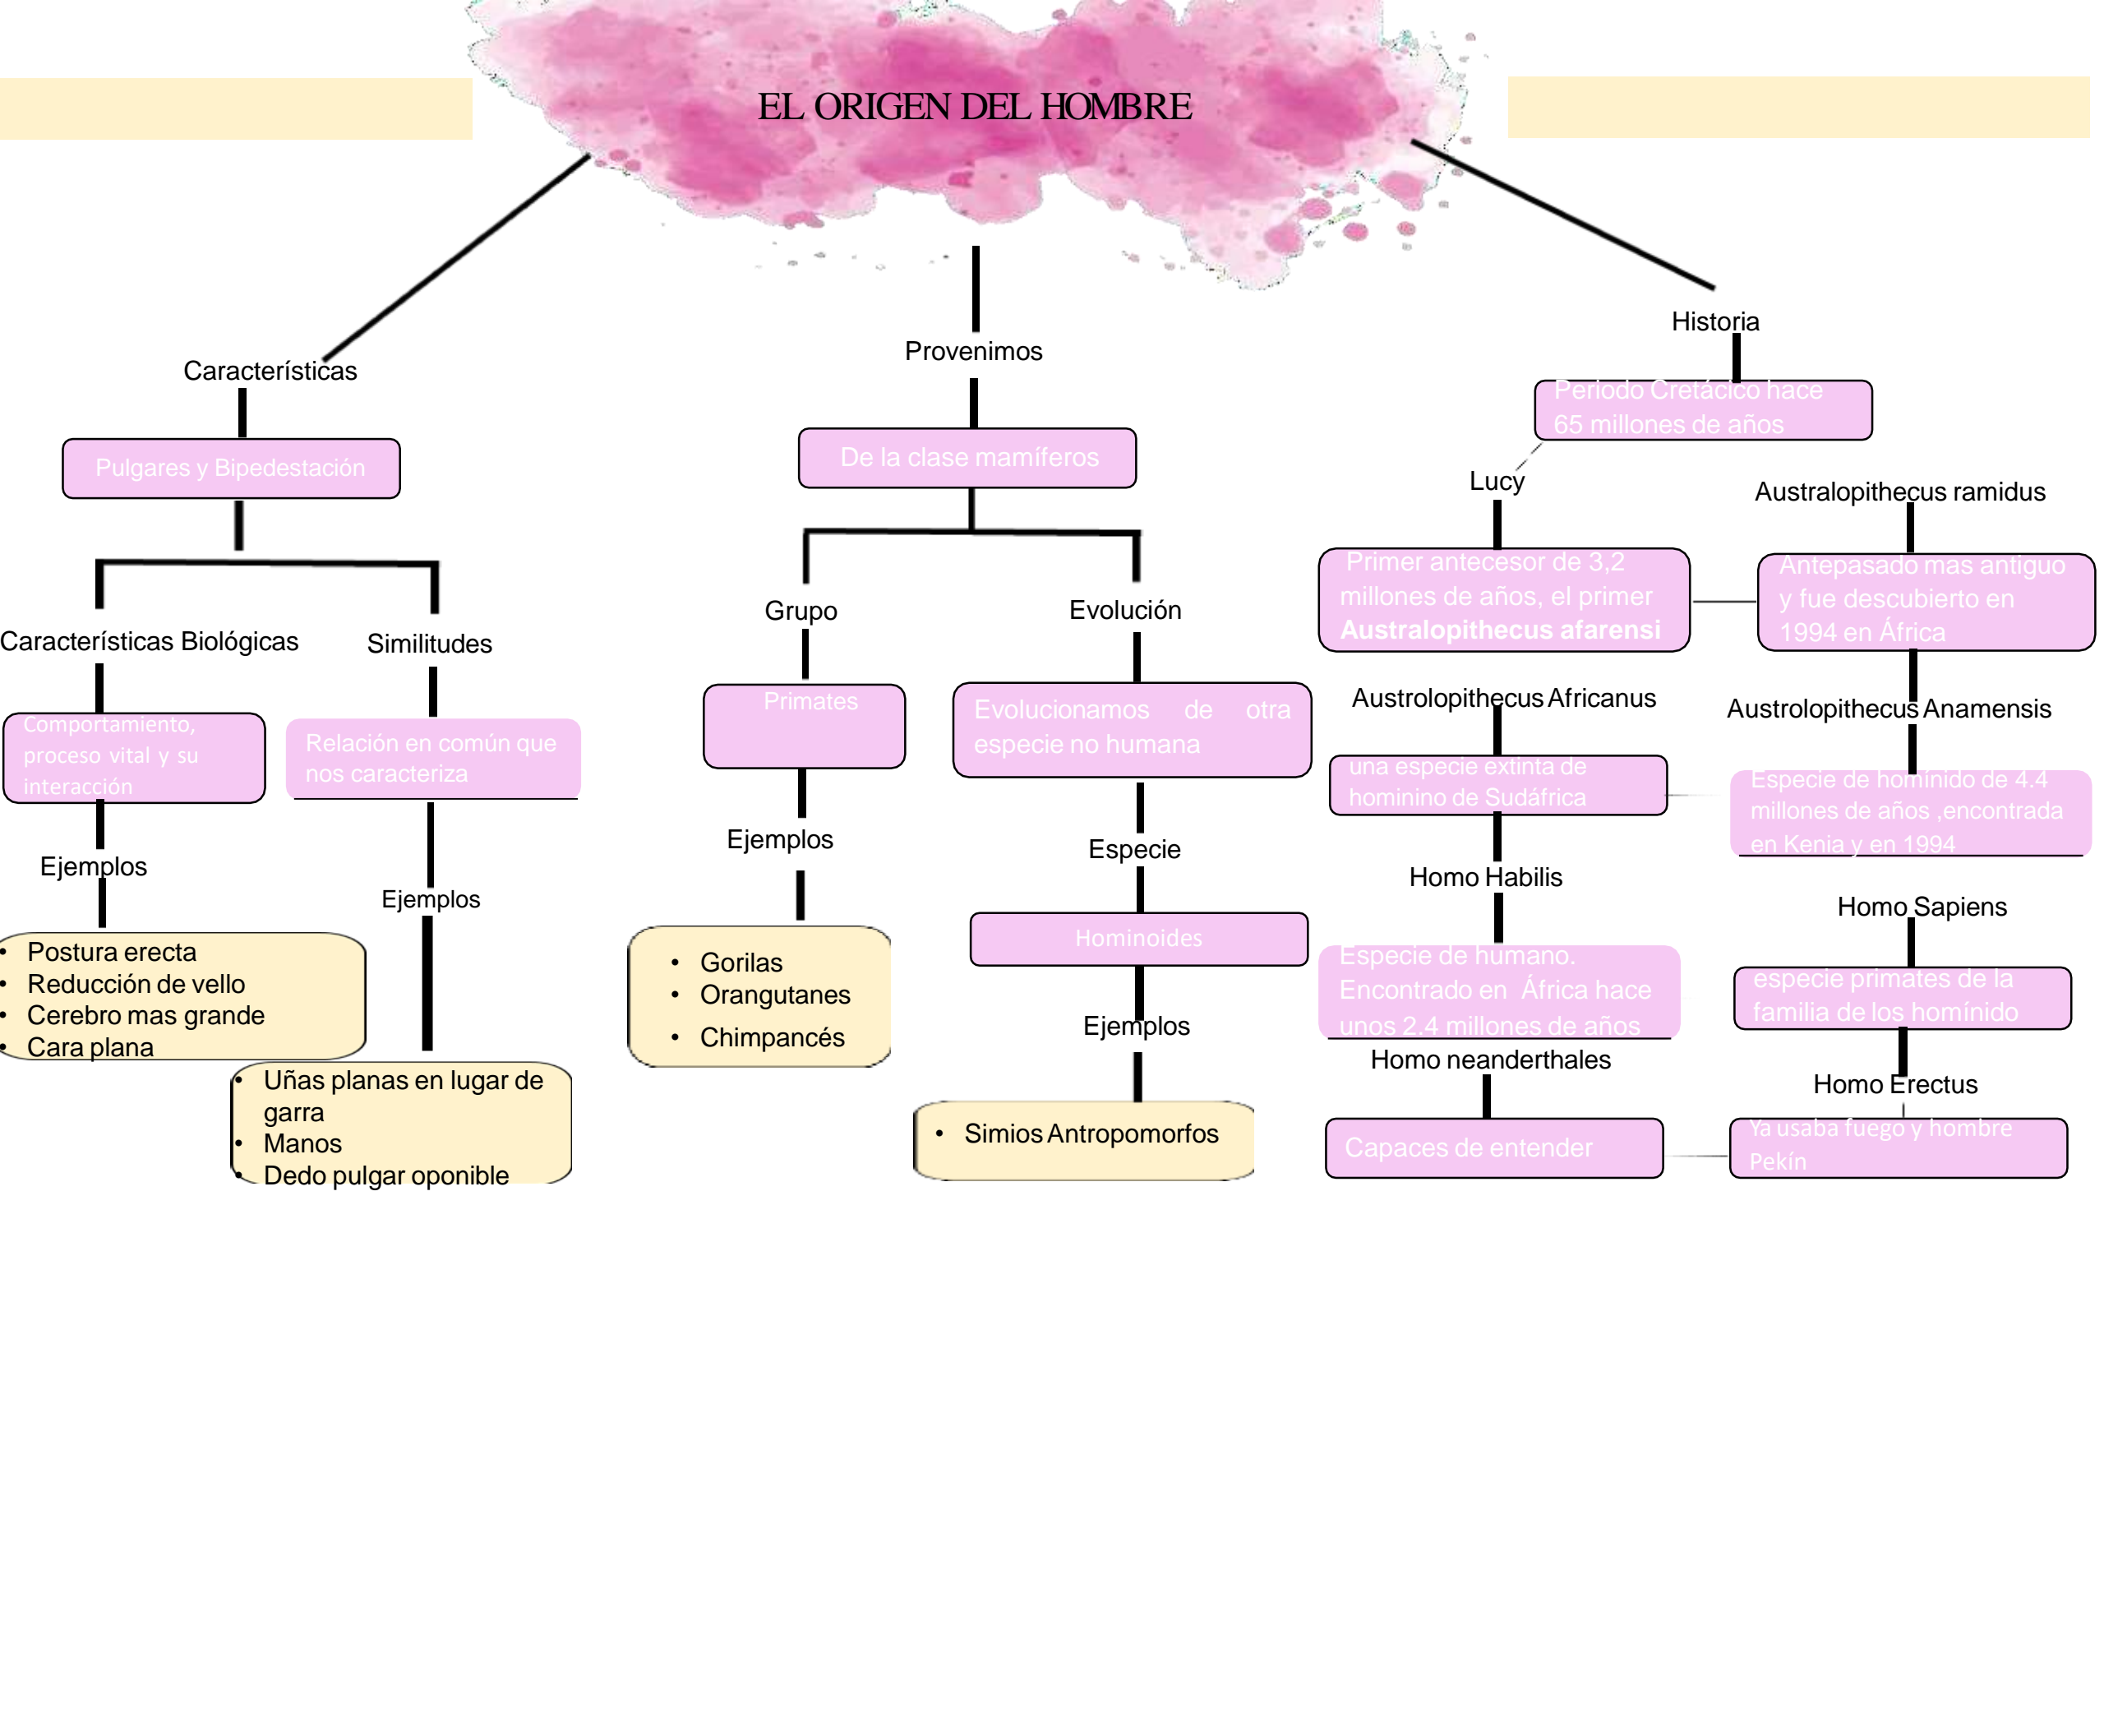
EL ORIGEN DEL HOMBRE

Características

Pulgares y Bipedestación

Características Biológicas

Comportamiento, proceso vital y su interacción

Ejemplos

- Postura erecta
- Reducción de vello
- Cerebro mas grande
- Cara plana

Similitudes

Relación en común que nos caracteriza

Ejemplos

- Uñas planas en lugar de garra
- Manos
- Dedo pulgar oponible

Provenimos

De la clase mamíferos

Grupo

Primates

Ejemplos

- Gorilas
- Orangutanes
- Chimpancés

Evolución

Evolucionamos de otra especie no humana

Especie

Hominoides

Ejemplos

- Simios Antropomorfos

Historia

Periodo Cretácico hace 65 millones de años

Lucy

Primer antecesor de 3,2 millones de años, el primer Australopithecus afarensi

Australopithecus ramidus

Antepasado mas antiguo y fue descubierto en 1994 en África

Austrolopithecus Africanus

una especie extinta de hominino de Sudáfrica

Austrolopithecus Anamensis

Especie de homínido de 4.4 millones de años ,encontrada en Kenia y en 1994

Homo Habilis

Especie de humano. Encontrado en África hace unos 2.4 millones de años

Homo Sapiens

especie primates de la familia de los homínido

Homo neanderthales

Capaces de entender

Homo Erectus

Ya usaba fuego y hombre Pekín